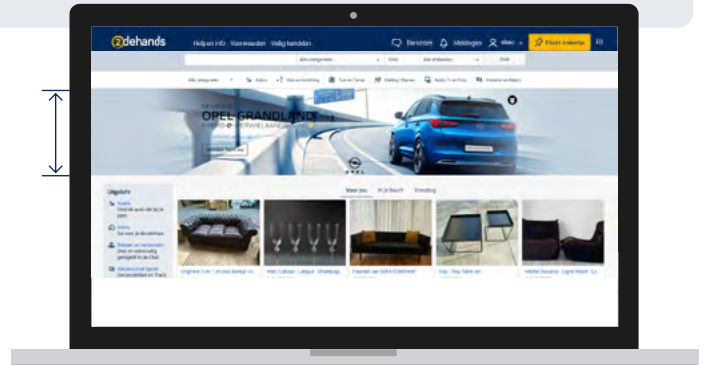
2dehands

Help en info · Voorwaarden · Veilig handelen

Berichten

Meldingen

Plaats zoekertje

FR

Alle categorieën

Zoek

Alle categorieën

Auto's

OPEL GRANDLAND

Uitgelicht

Meer jou

In je buurt

Trending